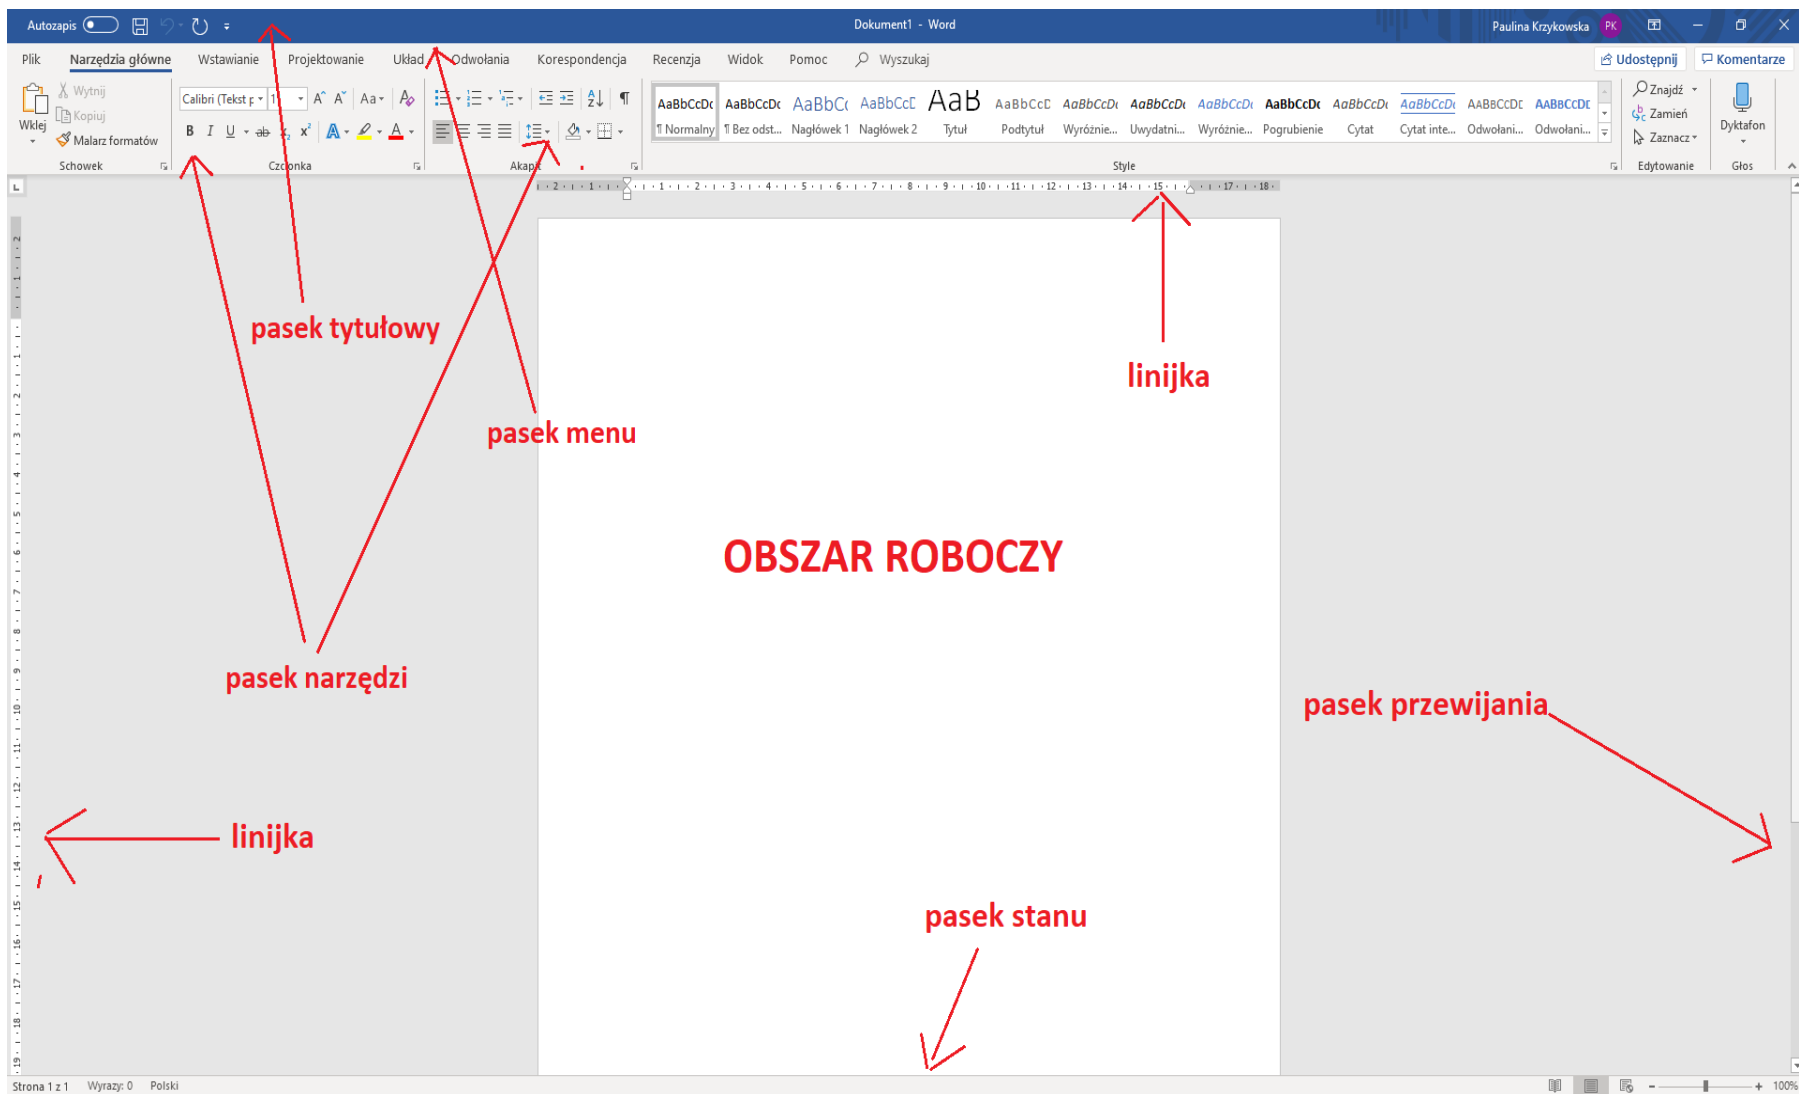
Autozapis
Dokument1 - Word
Paulina Krzykowska PK

Plik Narzędzia główne Wstawianie Projektowanie Układ Odwołania Korespondencja Recenzja Widok Pomoc Wyszukaj
Udostępnij Komentarze

Wklej
Wytnij
Kopiuj
Malarz formatów
Schowek

Calibri (Tekst p 11
Aa
B I U ab $x_2$ $x^2$
A
Czcionka

Akapit

AaBbCcDc ¶ Normalny
AaBbCcDc ¶ Bez odst...
AaBbCc Nagłówek 1
AaBbCcC Nagłówek 2
AaB Tytuł
AaBbCcC Podtytuł
AaBbCcDc Wyróżnie...
AaBbCcDc Uwydatni...
AaBbCcDc Wyróżnie...
AaBbCcDc Pogrubienie
AaBbCcDc Cytat
AaBbCcDc Cytat inte...
AABBCCDE Odwołani...
AABBCCDE Odwołani...
Style

Znajdź
Zamień
Zaznacz
Edytowanie

Dyktafon
Głos

pasek tytułowy

linijka

pasek menu

OBSZAR ROBOCZY

pasek narzędzi

pasek przewijania

linijka

pasek stanu

Strona 1 z 1 Wyrazy: 0 Polski
100%